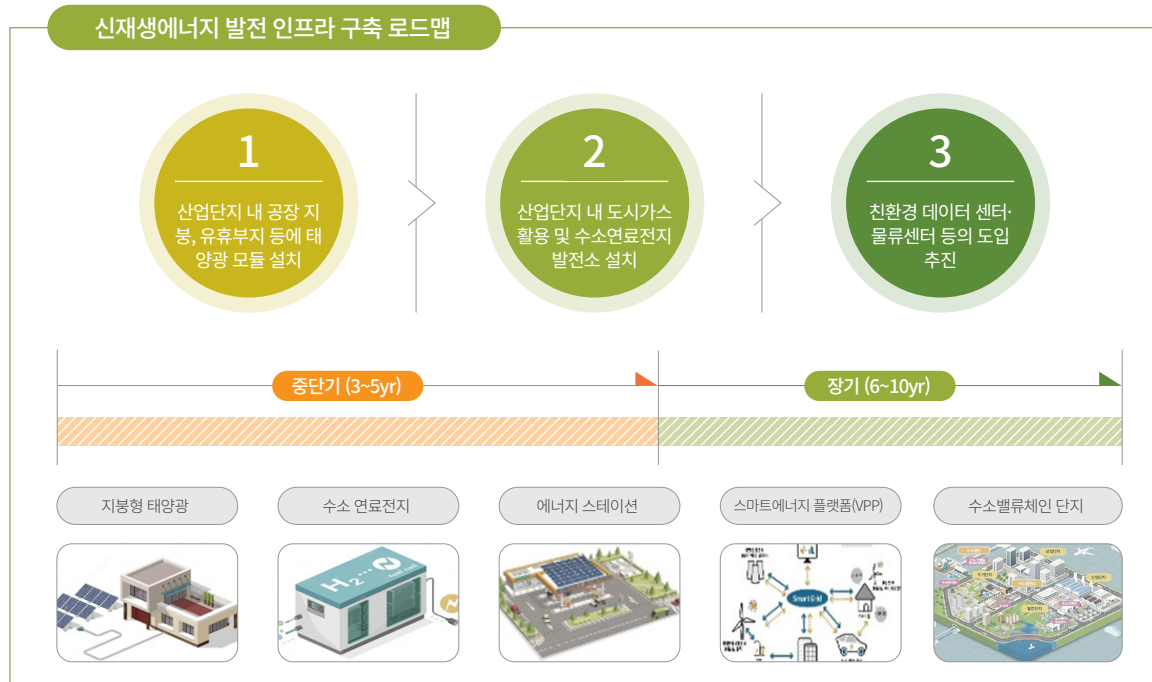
신재생에너지 발전 인프라 구축 로드맵

1
산업단지 내 공장 지붕, 유휴부지 등에 태양광 모듈 설치

2
산업단지 내 도시가스 활용 및 수소연료전지 발전소 설치

3
친환경 데이터 센터·물류센터 등의 도입 추진

중단기 (3~5yr)

장기 (6~10yr)

지붕형 태양광

수소 연료전지

에너지 스테이션

스마트에너지 플랫폼(VPP)

수소밸류체인 단지

H₂

Smart Grid